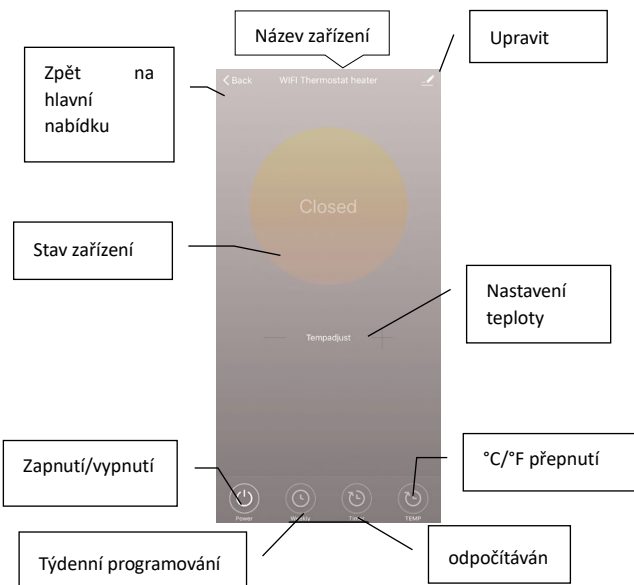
Název zařízení

Upravit

Zpět na hlavní nabídku

Back

WIFI Thermostat heater

Closed

Stav zařízení

Nastavení teploty

Tempadjust

Zapnutí/vypnutí

°C/°F přepnutí

Power

Weekly

Timer

TEMP

Týdenní programování

odpočítáván